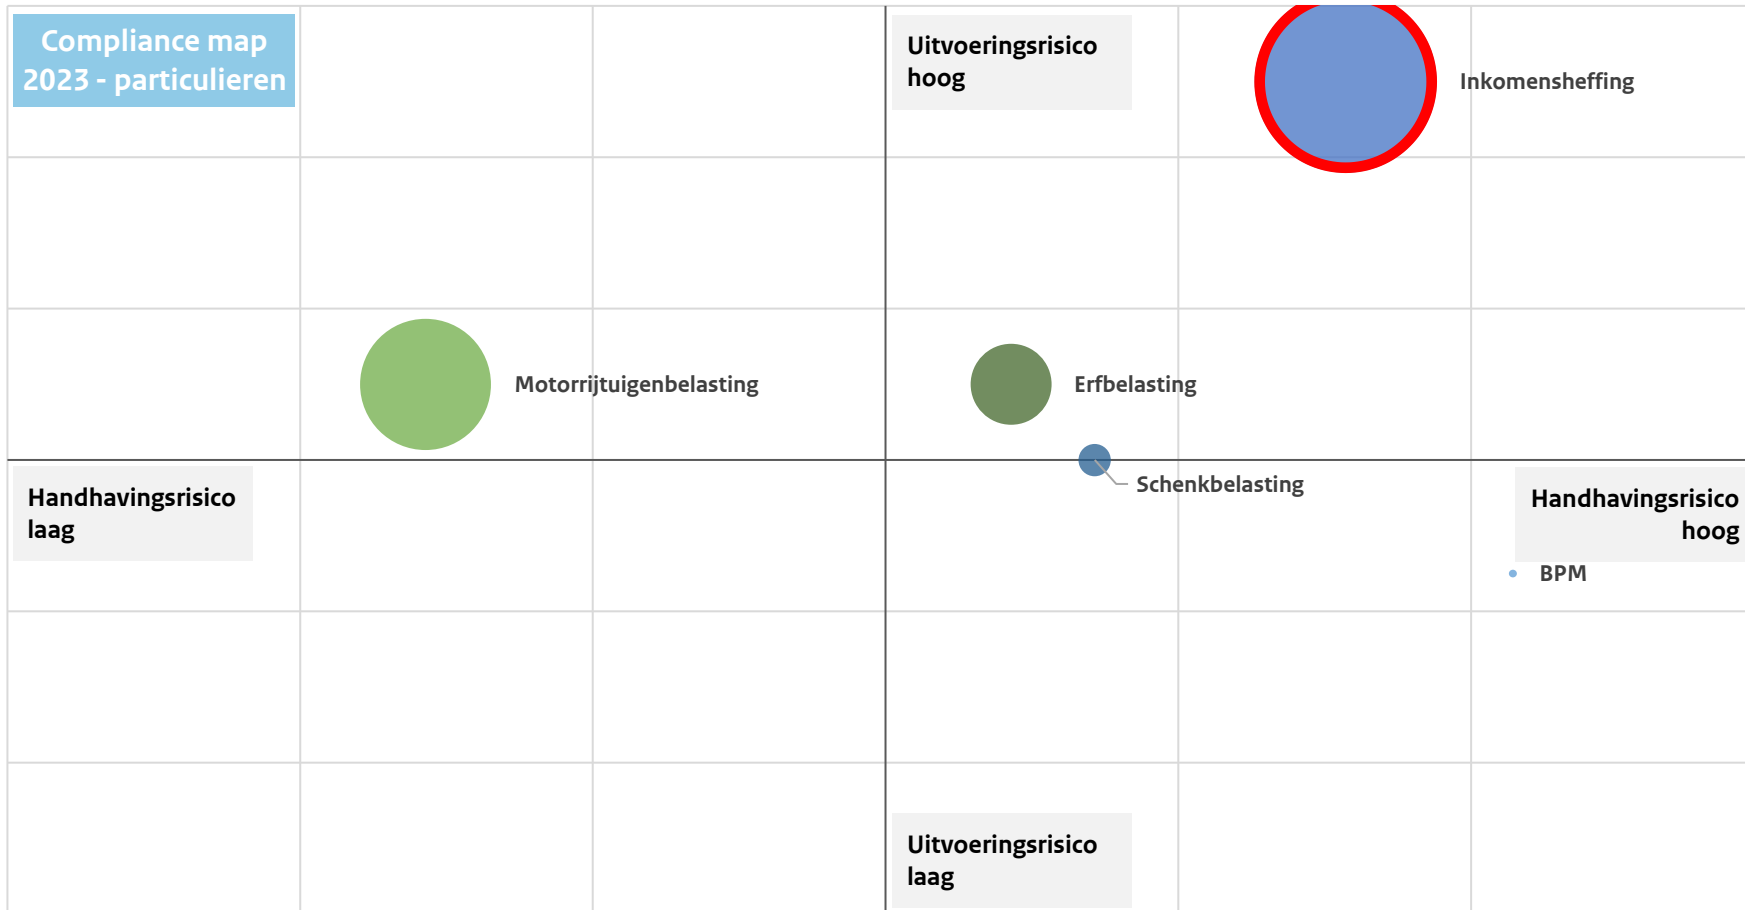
Compliance map 2023 - particulieren

Uitvoeringsrisico hoog

Inkomensheffing

Motorrijtuigenbelasting

Erfbelasting

Schenkbelasting

Handhavingsrisico laag

Handhavingsrisico hoog

BPM

Uitvoeringsrisico laag